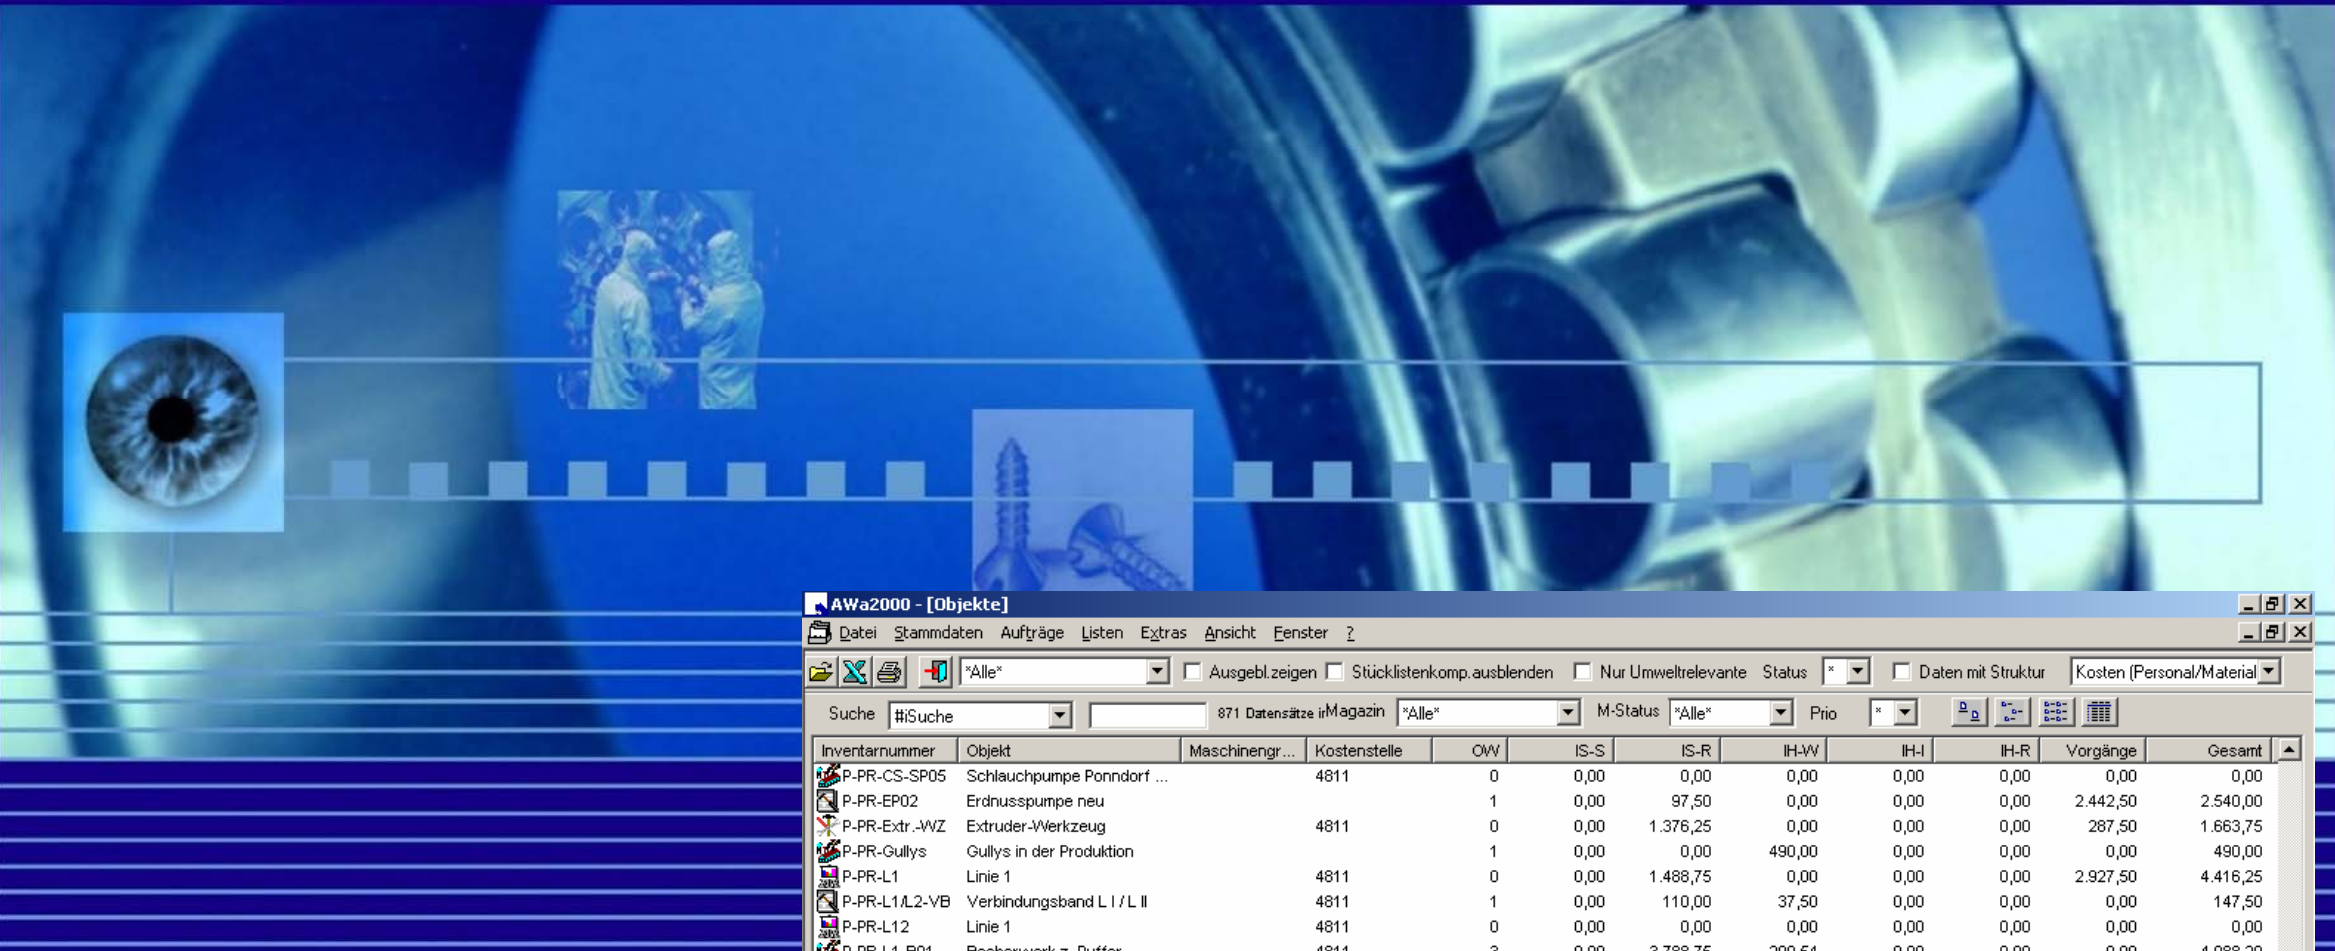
AWa2000 - [Objekte]

Datei Stammdaten Aufträge Listen Extras Ansicht Fenster ?

*Alle* Ausgebl.zeigen Stücklistenkomp.ausblenden Nur Umweltrelevante Status * Daten mit Struktur Kosten (Personal/Material

Suche #iSuche 871 Datensätze i Magazin *Alle* M-Status *Alle* Prio *

| Inventarnummer | Objekt | Maschinengr... | Kostenstelle | OW | IS-S | IS-R | IH-W | IH-I | IH-R | Vorgänge | Gesamt |
|---|---|---|---|---|---|---|---|---|---|---|---|
| P-PR-CS-SP05 | Schlauchpumpe Ponndorf ... | | 4811 | 0 | 0,00 | 0,00 | 0,00 | 0,00 | 0,00 | 0,00 | 0,00 |
| P-PR-EP02 | Erdnusspumpe neu | | | 1 | 0,00 | 97,50 | 0,00 | 0,00 | 0,00 | 2.442,50 | 2.540,00 |
| P-PR-Extr.-WZ | Extruder-Werkzeug | | 4811 | 0 | 0,00 | 1.376,25 | 0,00 | 0,00 | 0,00 | 287,50 | 1.663,75 |
| P-PR-Gullys | Gullys in der Produktion | | | 1 | 0,00 | 0,00 | 490,00 | 0,00 | 0,00 | 0,00 | 490,00 |
| P-PR-L1 | Linie 1 | | 4811 | 0 | 0,00 | 1.488,75 | 0,00 | 0,00 | 0,00 | 2.927,50 | 4.416,25 |
| P-PR-L1/L2-VB | Verbindungsband L I / L II | | 4811 | 1 | 0,00 | 110,00 | 37,50 | 0,00 | 0,00 | 0,00 | 147,50 |
| P-PR-L12 | Linie 1 | | 4811 | 0 | 0,00 | 0,00 | 0,00 | 0,00 | 0,00 | 0,00 | 0,00 |
| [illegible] | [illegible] | | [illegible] | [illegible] | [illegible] | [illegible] | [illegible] | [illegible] | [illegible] | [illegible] | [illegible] |